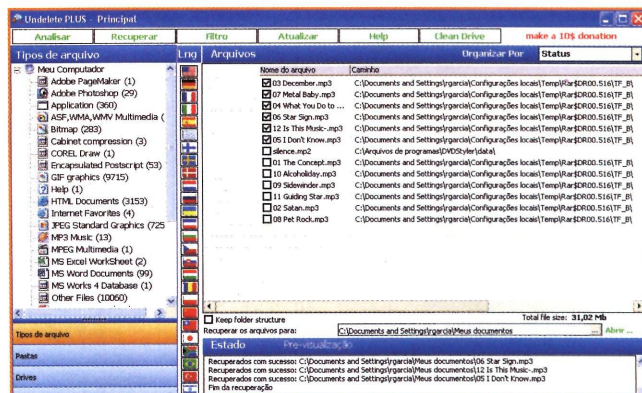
Undelete PLUS - Principal

Analisar | Recuperar | Filtro | Atualizar | Help | Clean Drive | make a 10$ donation

Tipos de arquivo | Lng | Arquivos | Organizar Por | Status

Meu Computador
Adobe PageMaker (1)
Adobe Photoshop (29)
Application (360)
ASF,WMA,WMV Multimedia (
Bitmap (283)
Cabinet compression (3)
COREL Draw (1)
Encapsulated Postscript (53)
GIF graphics (9715)
Help (1)
HTML Documents (3153)
Internet Favorites (4)
JPEG Standard Graphics (725
MP3 Music (13)
MPEG Multimedia (1)
MS Excel WorkSheet (2)
MS Word Documents (99)
MS Works 4 Database (1)
Other Files (10060)

| Nome do arquivo | Caminho |
|---|---|
| 03 December.mp3 | C:\Documents and Settings\rgarcia\Configurações locais\Temp\Rar$DR00.516\TF_B\ |
| 07 Metal Baby.mp3 | C:\Documents and Settings\rgarcia\Configurações locais\Temp\Rar$DR00.516\TF_B\ |
| 04 What You Do to ... | C:\Documents and Settings\rgarcia\Configurações locais\Temp\Rar$DR00.516\TF_B\ |
| 06 Star Sign.mp3 | C:\Documents and Settings\rgarcia\Configurações locais\Temp\Rar$DR00.516\TF_B\ |
| 12 Is This Music-.mp3 | C:\Documents and Settings\rgarcia\Configurações locais\Temp\Rar$DR00.516\TF_B\ |
| 05 I Don't Know.mp3 | C:\Documents and Settings\rgarcia\Configurações locais\Temp\Rar$DR00.516\TF_B\ |
| silence.mp2 | C:\Arquivos de programas\DVDStyler\data\ |
| 01 The Concept.mp3 | C:\Documents and Settings\rgarcia\Configurações locais\Temp\Rar$DR00.516\TF_B\ |
| 10 Alcoholiday.mp3 | C:\Documents and Settings\rgarcia\Configurações locais\Temp\Rar$DR00.516\TF_B\ |
| 09 Sidewinder.mp3 | C:\Documents and Settings\rgarcia\Configurações locais\Temp\Rar$DR00.516\TF_B\ |
| 11 Guiding Star.mp3 | C:\Documents and Settings\rgarcia\Configurações locais\Temp\Rar$DR00.516\TF_B\ |
| 02 Satan.mp3 | C:\Documents and Settings\rgarcia\Configurações locais\Temp\Rar$DR00.516\TF_B\ |
| 08 Pet Rock.mp3 | C:\Documents and Settings\rgarcia\Configurações locais\Temp\Rar$DR00.516\TF_B\ |

Keep folder structure | Total file size: 31,02 Mb
Recuperar os arquivos para: C:\Documents and Settings\rgarcia\Meus documentos ... Abrir ...

Tipos de arquivo
Pastas
Drives

Estado | Pre-visualização
Recuperados com sucesso: C:\Documents and Settings\rgarcia\Meus documentos\06 Star Sign.mp3
Recuperados com sucesso: C:\Documents and Settings\rgarcia\Meus documentos\12 Is This Music-.mp3
Recuperados com sucesso: C:\Documents and Settings\rgarcia\Meus documentos\05 I Don't Know.mp3
Fim da recuperação